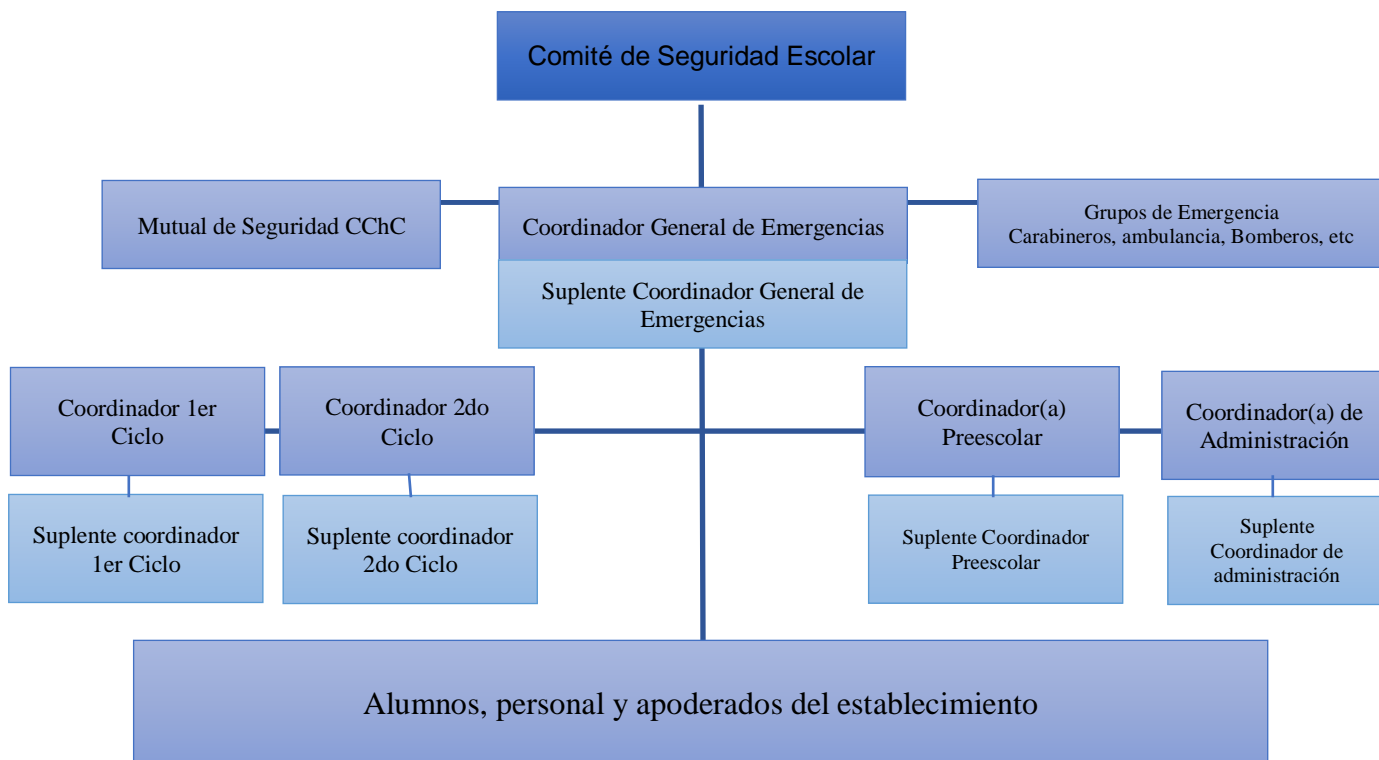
Comité de Seguridad Escolar

Mutual de Seguridad CChC

Coordinador General de Emergencias

Grupos de Emergencia
Carabineros, ambulancia, Bomberos, etc

Suplente Coordinador General de Emergencias

Coordinador 1er Ciclo

Coordinador 2do Ciclo

Coordinador(a) Preescolar

Coordinador(a) de Administración

Suplente coordinador 1er Ciclo

Suplente coordinador 2do Ciclo

Suplente Coordinador Preescolar

Suplente Coordinador de administración

Alumnos, personal y apoderados del establecimiento